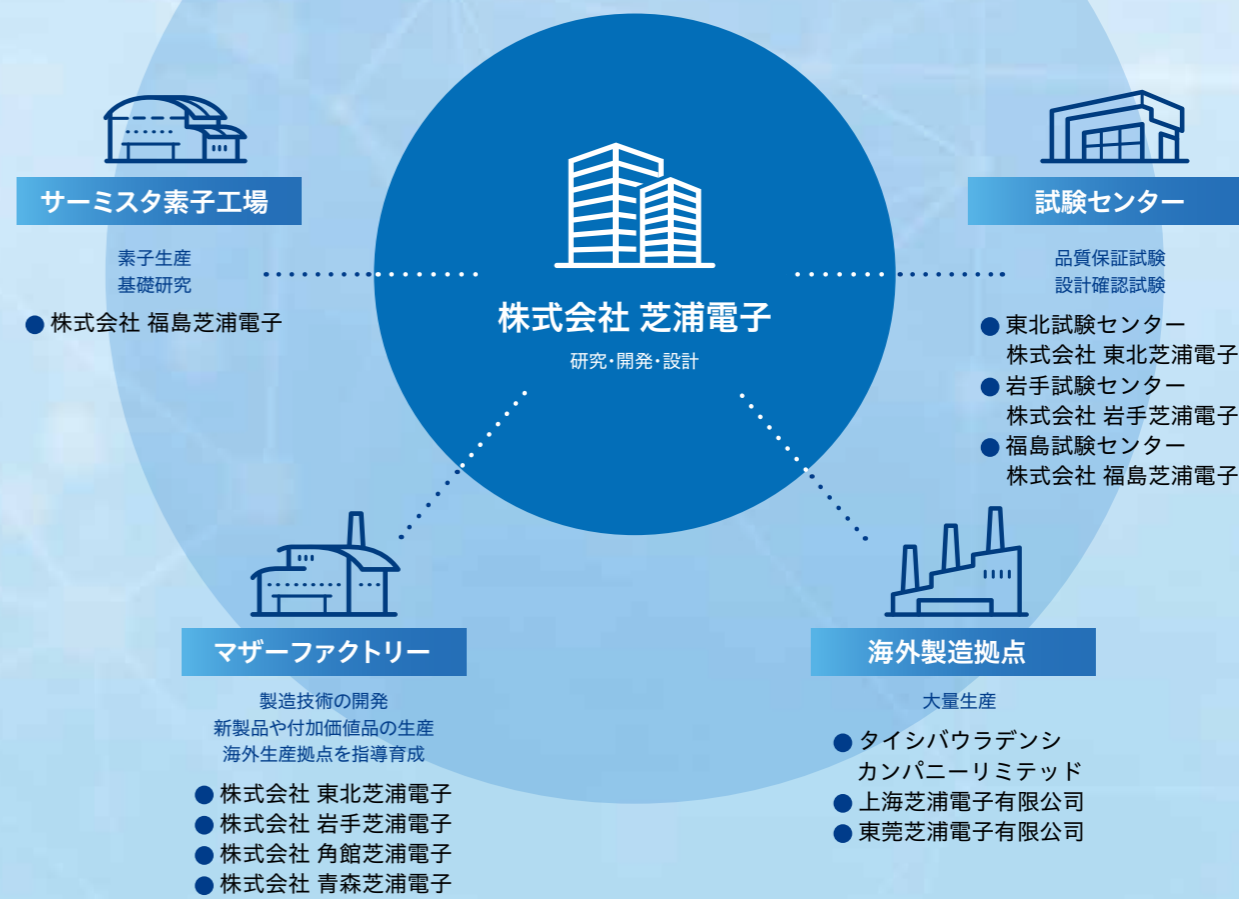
サーミスタ素子工場

素子生産
基礎研究

● 株式会社 福島芝浦電子

株式会社 芝浦電子

研究・開発・設計

試験センター

品質保証試験
設計確認試験

● 東北試験センター
株式会社 東北芝浦電子
● 岩手試験センター
株式会社 岩手芝浦電子
● 福島試験センター
株式会社 福島芝浦電子

マザーファクトリー

製造技術の開発
新製品や付加価値品の生産
海外生産拠点を指導育成

● 株式会社 東北芝浦電子
● 株式会社 岩手芝浦電子
● 株式会社 角館芝浦電子
● 株式会社 青森芝浦電子

海外製造拠点

大量生産

● タイシバウラデンシ
カンパニーリミテッド
● 上海芝浦電子有限公司
● 東莞芝浦電子有限公司